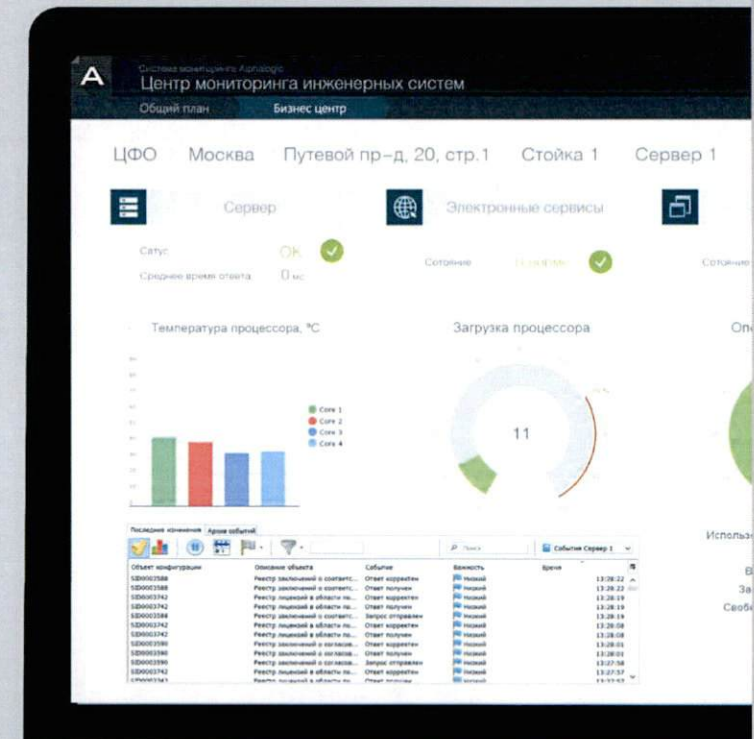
A

Система мониторинга Alphalogic
Центр мониторинга инженерных систем
Общий план Бизнес центр

ЦФО Москва Путевой пр-д, 20, стр.1 Стойка 1 Сервер 1

Сервер

Электронные сервисы

Сатус OK
Среднее время ответа 0 мс

Сотояние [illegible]

Сотояние

Температура процессора, °C

Загрузка процессора

Оп

Core 1
Core 2
Core 3
Core 4

11

Использ

В
За
Своб

Последние изменения Архив событий

Поиск
События Сервер 1

| Объект конфигурации | Описание объекта | Событие | Важность | Время |
|---|---|---|---|---|
| SID0003588 | Реестр заключений о соответс... | Ответ корректен | Низкий | 13:28:22 |
| SID0003588 | Реестр заключений о соответс... | Ответ корректен | Низкий | 13:28:22 |
| SID0003742 | Реестр лицензий в области по... | Ответ получен | Низкий | 13:28:19 |
| SID0003742 | Реестр лицензий в области по... | Ответ корректен | Низкий | 13:28:19 |
| SID0003742 | Реестр лицензий в области по... | Ответ получен | Низкий | 13:28:19 |
| SID0003588 | Реестр заключений о соответс... | Запрос отправлен | Низкий | 13:28:19 |
| SID0003742 | Реестр лицензий в области по... | Ответ корректен | Низкий | 13:28:08 |
| SID0003742 | Реестр лицензий в области по... | Ответ получен | Низкий | 13:28:08 |
| SID0003590 | Реестр заключений о согласов... | Ответ корректен | Низкий | 13:28:01 |
| SID0003590 | Реестр заключений о согласов... | Ответ получен | Низкий | 13:28:01 |
| SID0003590 | Реестр заключений о согласов... | Запрос отправлен | Низкий | 13:27:58 |
| SID0003742 | Реестр лицензий в области по... | Ответ корректен | Низкий | 13:27:57 |
| SID0003742 | Реестр лицензий в области по... | Ответ получен | Низкий | 13:27:57 |